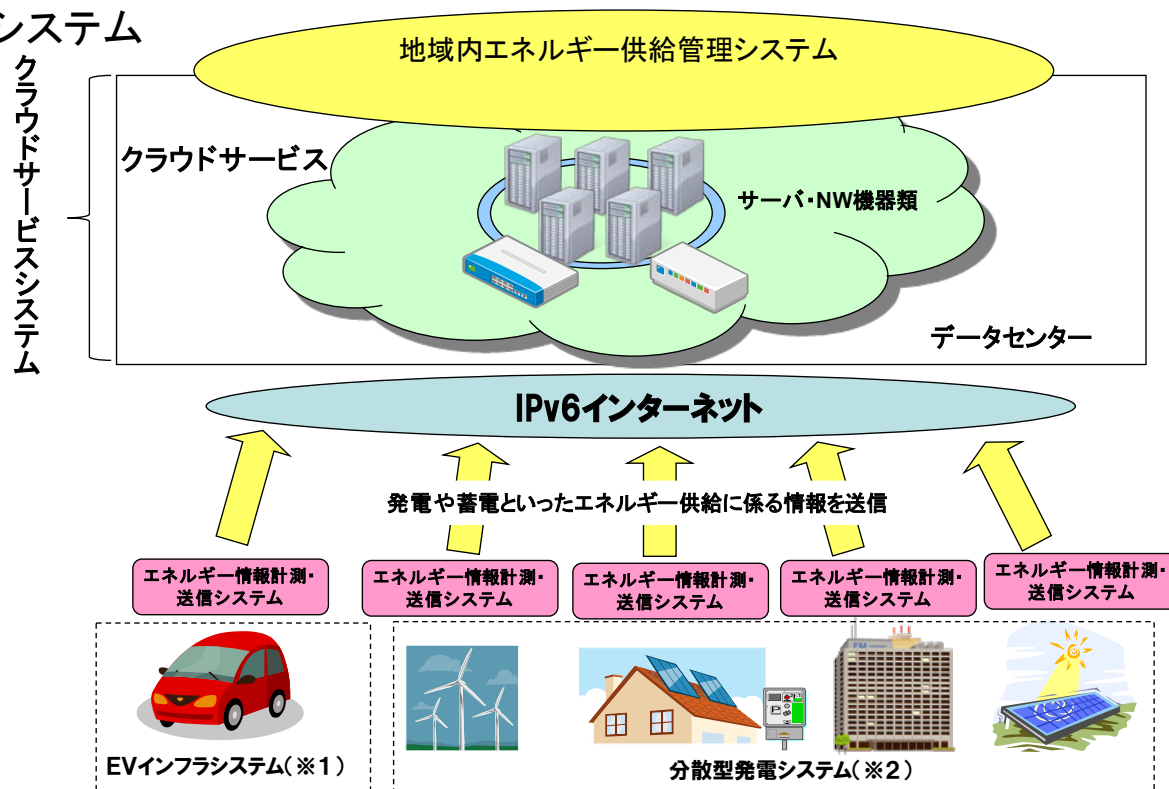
ンステム

地域内エネルギー供給管理システム

クラウドサービスシステム

クラウドサービス

サーバ・NW機器類

データセンター

IPv6インターネット

発電や蓄電といったエネルギー供給に係る情報を送信

エネルギー情報計測・送信システム

エネルギー情報計測・送信システム

エネルギー情報計測・送信システム

エネルギー情報計測・送信システム

エネルギー情報計測・送信システム

EVインフラシステム（※1）

分散型発電システム（※2）